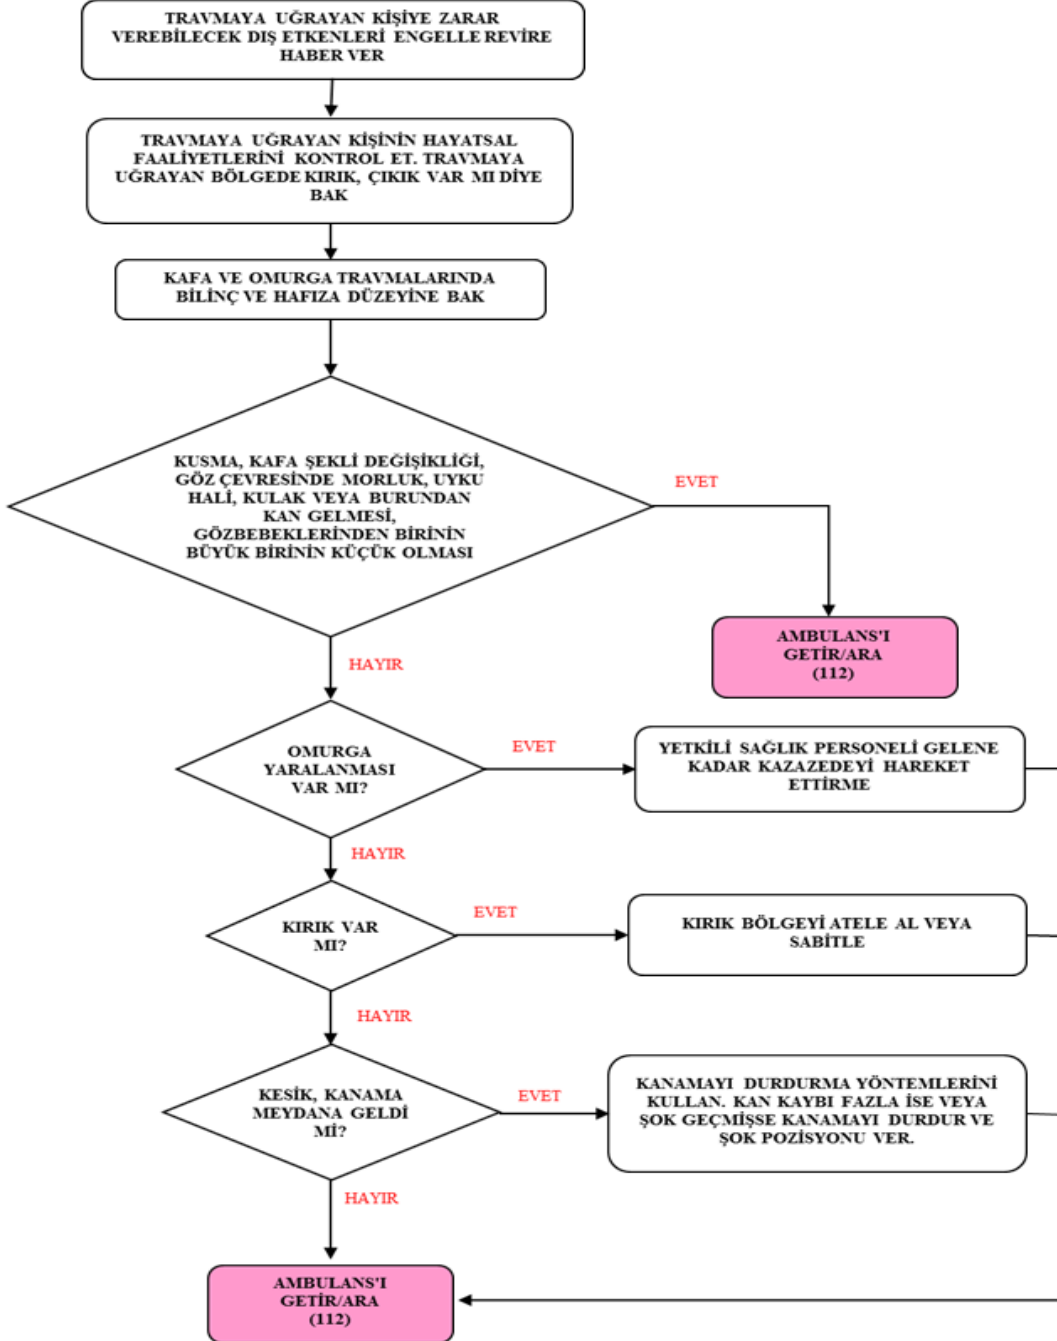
TRAVMAYA UĞRAYAN KİŞİYE ZARAR VEREBİLECEK DIŞ ETKENLERİ ENGELLE REVİRE HABER VER

TRAVMAYA UĞRAYAN KİŞİNİN HAYATSAL FAALİYETLERİNİ KONTROL ET. TRAVMAYA UĞRAYAN BÖLGEDE KIRIK, ÇIKIK VAR MI DİYE BAK

KAFA VE OMURGA TRAVMALARINDA BİLİNÇ VE HAFIZA DÜZEYİNE BAK

KUSMA, KAFA ŞEKLİ DEĞİŞİKLİĞİ, GÖZ ÇEVRESİNDE MORLUK, UYKU HALİ, KULAK VEYA BURUNDAN KAN GELMESİ, GÖZBEBEKLERİNDEN BİRİNİN BÜYÜK BİRİNİN KÜÇÜK OLMASI

EVET

AMBULANS'I GETİR/ARA (112)

HAYIR

OMURGA YARALANMASI VAR MI?

EVET

YETKİLİ SAĞLIK PERSONELİ GELENE KADAR KAZAZEDEYİ HAREKET ETTİRME

HAYIR

KIRIK VAR MI?

EVET

KIRIK BÖLGEYİ ATELE AL VEYA SABİTLE

HAYIR

KESİK, KANAMA MEYDANA GELDİ Mİ?

EVET

KANAMAYI DURDURMA YÖNTEMLERİNİ KULLAN. KAN KAYBI FAZLA İSE VEYA ŞOK GEÇMİŞSE KANAMAYI DURDUR VE ŞOK POZİSYONU VER.

HAYIR

AMBULANS'I GETİR/ARA (112)